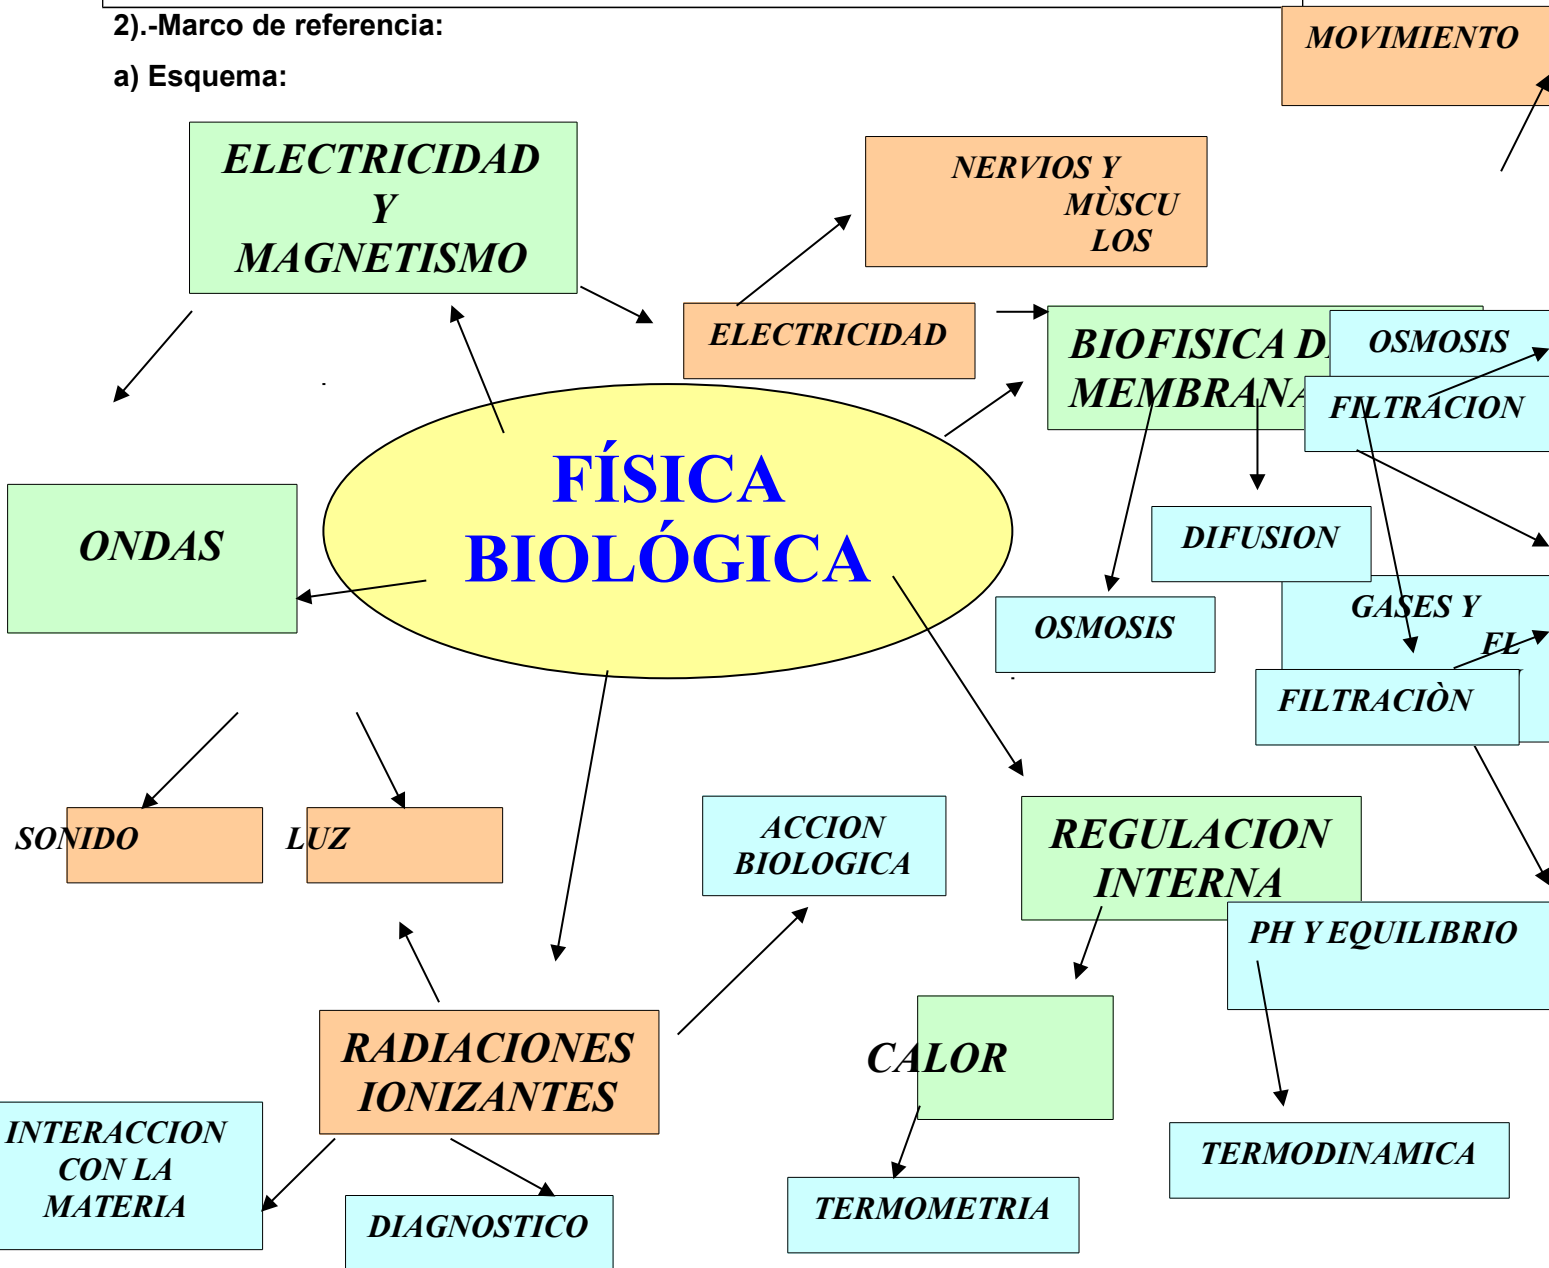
2).-Marco de referencia:

a) Esquema:

MOVIMIENTO

ELECTRICIDAD Y MAGNETISMO

NERVIOS Y MÙSCU LOS

ELECTRICIDAD

BIOFISICA D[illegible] MEMBRANA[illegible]

OSMOSIS

FILTRACION

FÍSICA BIOLÓGICA

ONDAS

DIFUSION

OSMOSIS

GASES Y FL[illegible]

FILTRACIÒN

SONIDO

LUZ

ACCION BIOLOGICA

REGULACION INTERNA

PH Y EQUILIBRIO

CALOR

RADIACIONES IONIZANTES

INTERACCION CON LA MATERIA

DIAGNOSTICO

TERMOMETRIA

TERMODINAMICA